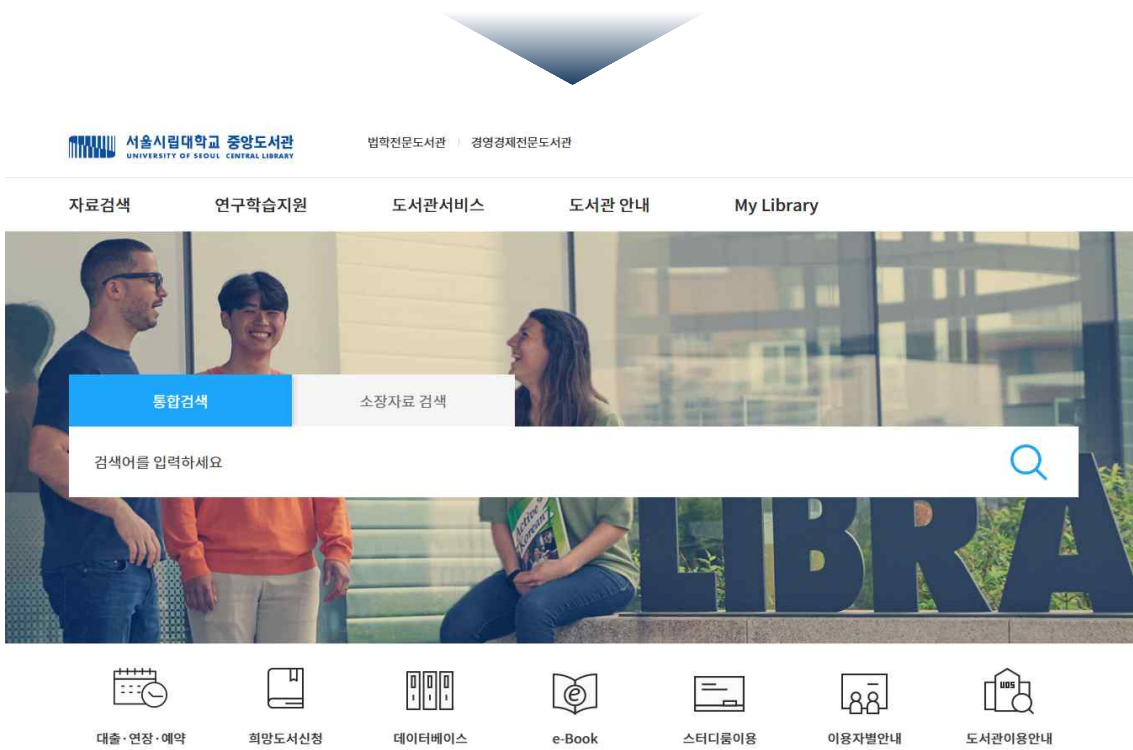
서울시립대학교 중앙도서관
UNIVERSITY OF SEOUL CENTRAL LIBRARY

법학전문도서관 | 경영경제전문도서관

자료검색 연구학습지원 도서관서비스 도서관 안내 My Library

통합검색 소장자료 검색

검색어를 입력하세요

LIBRA

대출·연장·예약 희망도서신청 데이터베이스 e-Book 스터디룸이용 이용자별안내 도서관이용안내